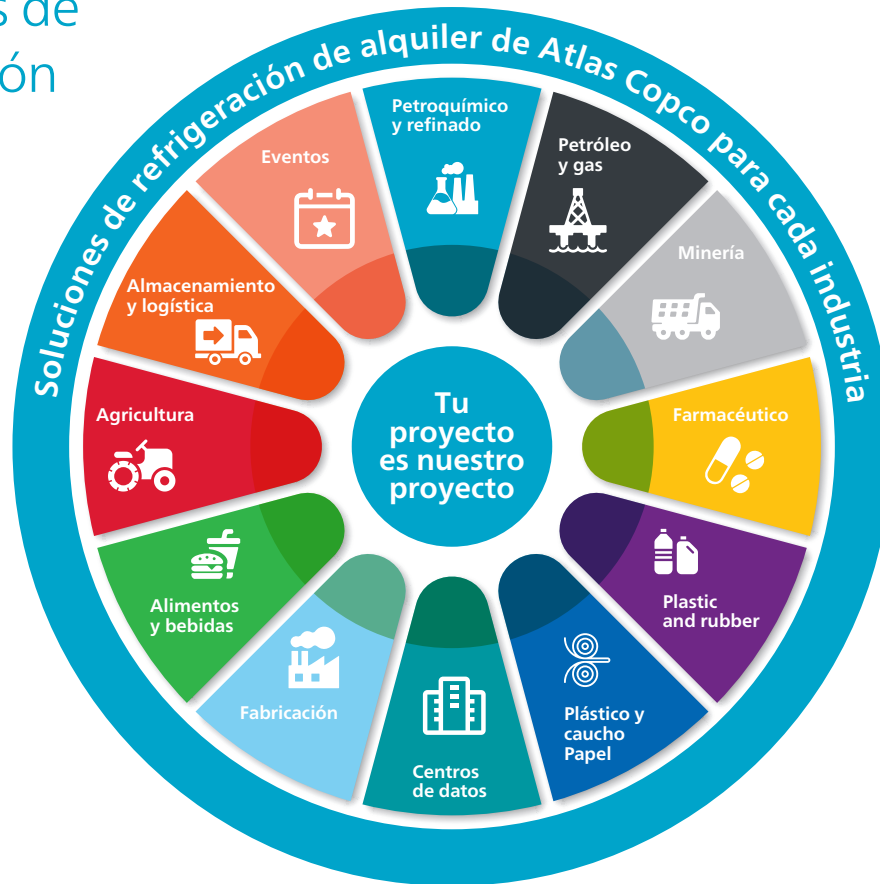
s de
ón

Soluciones de refrigeración de alquiler de Atlas Copco para cada industria

Petroquímico y refinado

Petróleo y gas

Minería

Farmacéutico

Plastic and rubber

Plástico y caucho Papel

Centros de datos

Fabricación

Alimentos y bebidas

Agricultura

Almacenamiento y logística

Eventos

Tu proyecto es nuestro proyecto